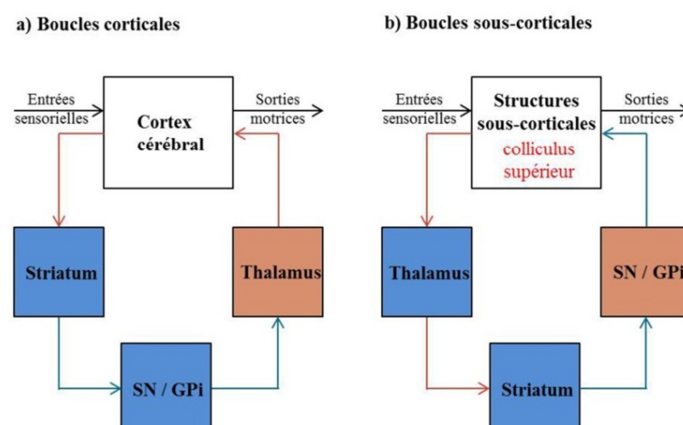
a) Boucles corticales

Entrées sensorielles

Cortex cérébral

Sorties motrices

Striatum

Thalamus

SN / GPi

b) Boucles sous-corticales

Entrées sensorielles

Structures sous-corticales

colliculus supérieur

Sorties motrices

Thalamus

SN / GPi

Striatum